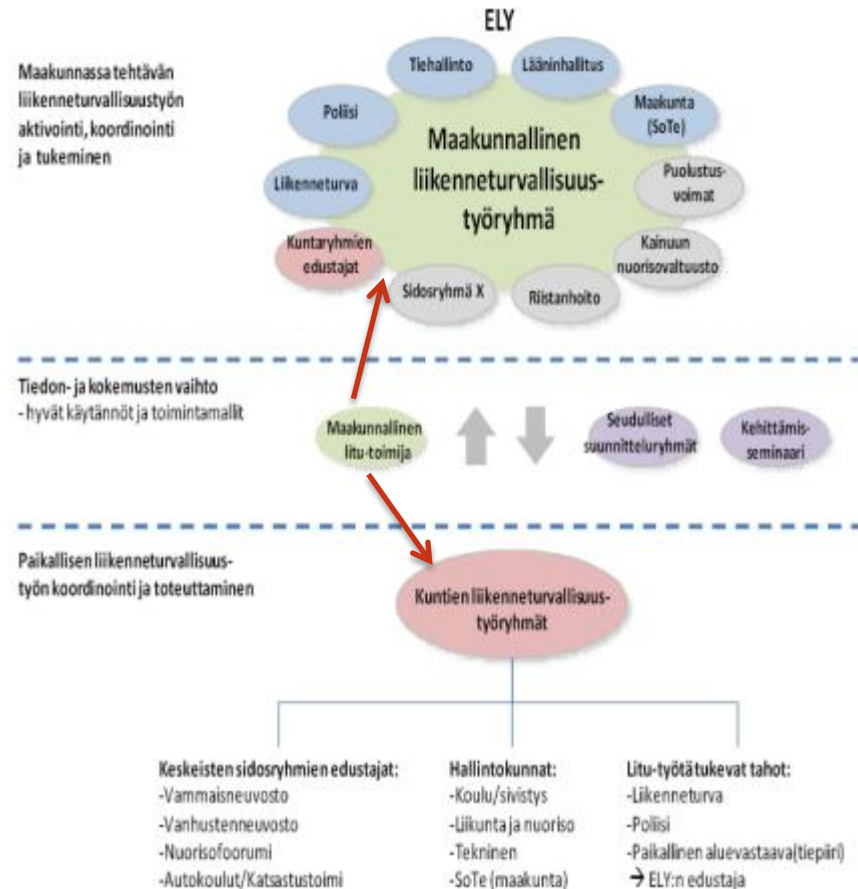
ELY

Maakunnassa tehtävän liikenneturvallisuustyön aktivointi, koordinointi ja tukeminen

Tiehallinto

Lääninhallitus

Poliisi

Maakunta (SoTe)

Maakunnallinen liikenneturvallisuustyöryhmä

Liikenneturva

Puolustusvoimat

Kuntaryhmien edustajat

Kainuun nuorisovaltuusto

Sidosryhmä X

Riistanhoito

Tiedon- ja kokemusten vaihto
- hyvät käytännöt ja toimintamallit

Maakunnallinen litu-toimija

Seudulliset suunnitteluryhmät

Kehittämisseminaari

Paikallisen liikenneturvallisuustyön koordinointi ja toteuttaminen

Kuntien liikenneturvallisuustyöryhmät

Keskeisten sidosryhmien edustajat:
-Vammaisneuvosto
-Vanhustenneuvosto
-Nuorisofoorumi
-Autokoulut/Katsastustoimi

Hallintokunnat:
-Koulu/sivistys
-Liikunta ja nuoriso
-Tekninen
-SoTe (maakunta)

Litu-työtä tukevat tahot:
-Liikenneturva
-Poliisi
-Paikallinen aluevastaava(tiepiiri)
→ ELY:n edustaja